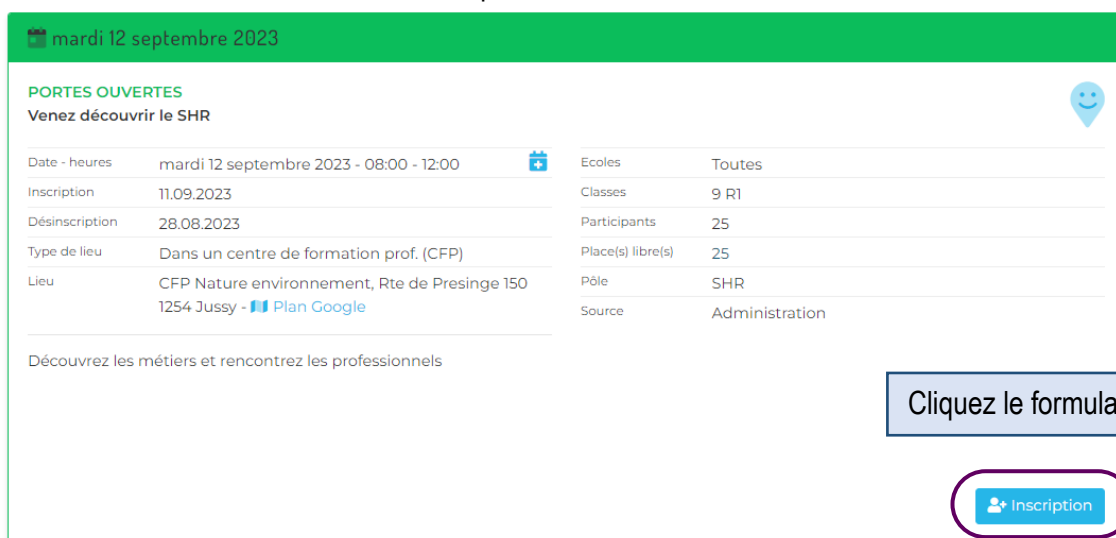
mardi 12 septembre 2023

PORTES OUVERTES
Venez découvrir le SHR

| Date - heures | mardi 12 septembre 2023 - 08:00 - 12:00 |
|---|---|
| Inscription | 11.09.2023 |
| Désinscription | 28.08.2023 |
| Type de lieu | Dans un centre de formation prof. (CFP) |
| Lieu | CFP Nature environnement, Rte de Presinge 150 1254 Jussy - Plan Google |

| Ecoles | Toutes |
|---|---|
| Classes | 9 R1 |
| Participants | 25 |
| Place(s) libre(s) | 25 |
| Pôle | SHR |
| Source | Administration |

Découvrez les métiers et rencontrez les professionnels

Cliquez le formula

Inscription